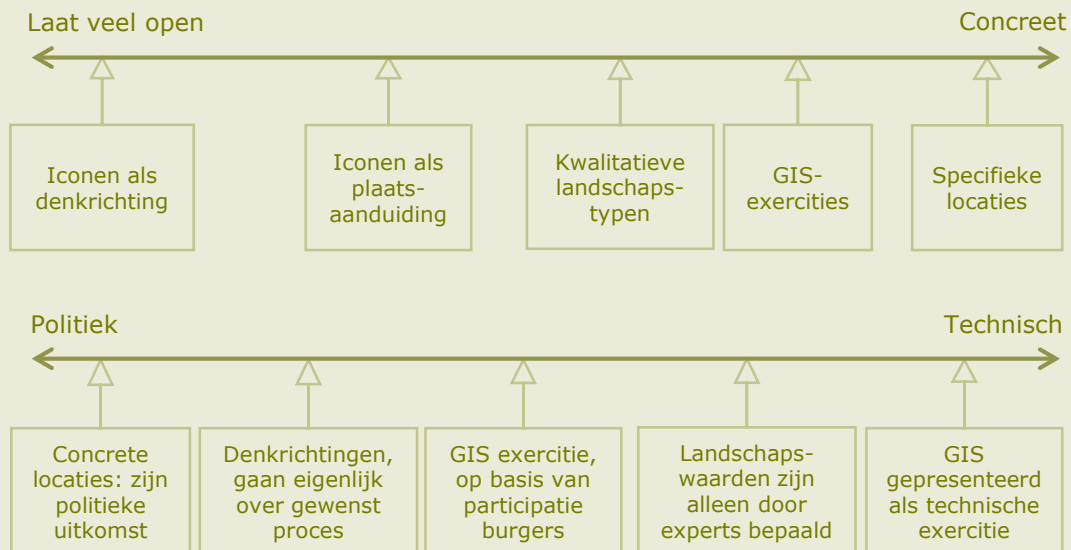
Laat veel open

Concreet

Iconen als denkrichting

Iconen als plaatsaanduiding

Kwalitatieve landschapstypen

GIS-exercities

Specifieke locaties

Politiek

Technisch

Concrete locaties: zijn politieke uitkomst

Denkrichtingen, gaan eigenlijk over gewenst proces

GIS exercitie, op basis van participatie burgers

Landschapswaarden zijn alleen door experts bepaald

GIS gepresenteerd als technische exercitie